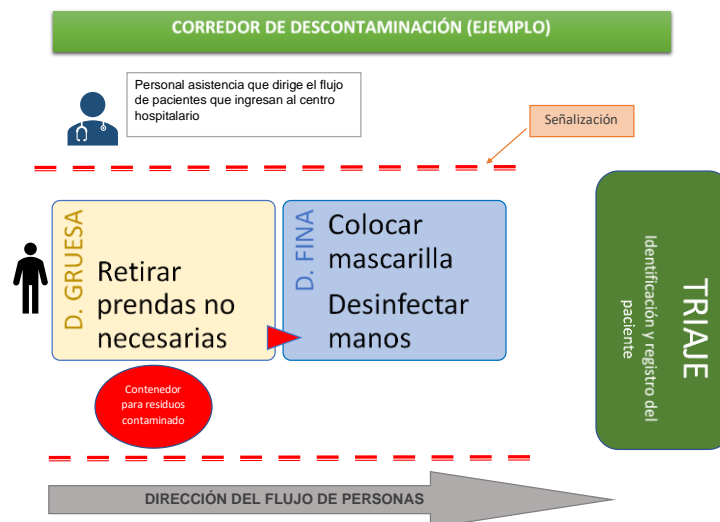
CORREDOR DE DESCONTAMINACIÓN (EJEMPLO)

Personal asistencia que dirige el flujo de pacientes que ingresan al centro hospitalario

Señalización

D. GRUESA

Retirar prendas no necesarias

D. FINA

Colocar mascarilla

Desinfectar manos

TRIAJE

Identificación y registro del paciente

Contenedor para residuos contaminado

DIRECCIÓN DEL FLUJO DE PERSONAS